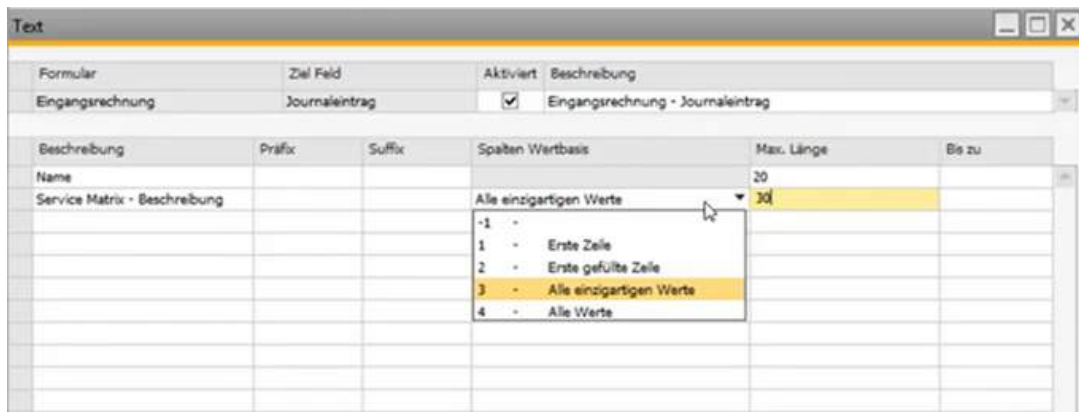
Text

| Formular | Ziel Feld | Aktiviert | Beschreibung |
|---|---|---|---|
| Eingangsrechnung | Journaleintrag | ✔ | Eingangsrechnung - Journaleintrag |

| Beschreibung | Präfix | Suffix | Spalten Wertbasis | Max. Länge | Bis zu |
|---|---|---|---|---|---|
| Name | | | | 20 | |
| Service Matrix - Beschreibung | | | Alle einzigartigen Werte | 30 | |

-1 -
1 - Erste Zeile
2 - Erste gefüllte Zeile
3 - Alle einzigartigen Werte
4 - Alle Werte